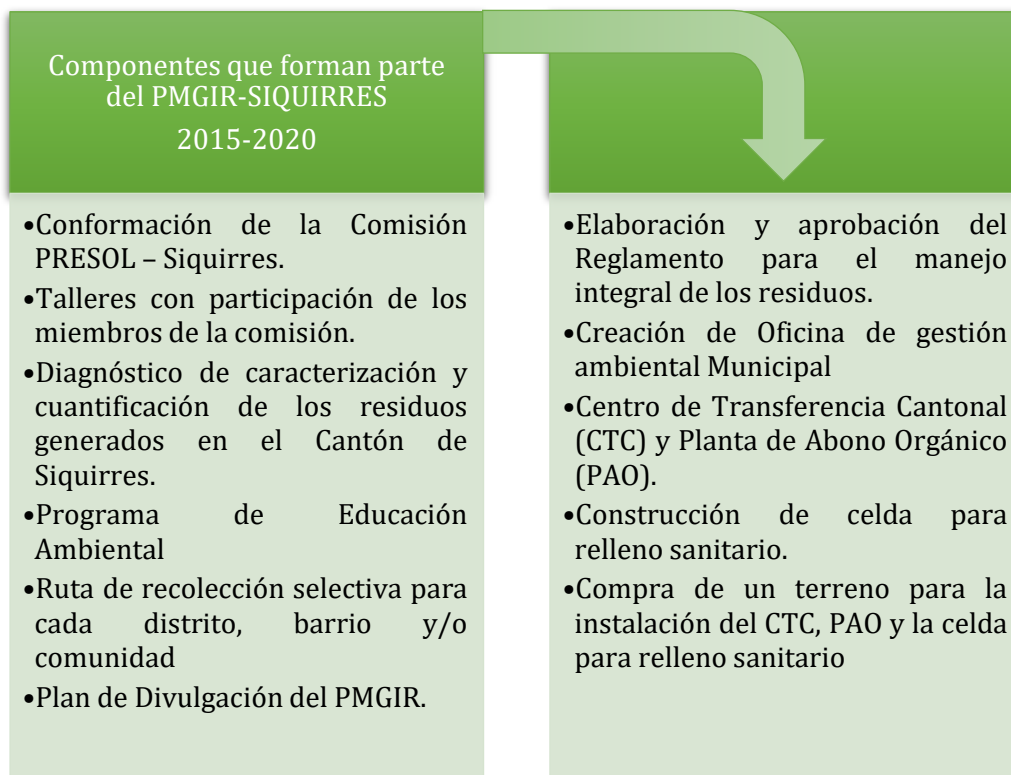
Componentes que forman parte del PMGIR-SIQUIRRES
2015-2020

•Conformación de la Comisión PRESOL – Siquirres.
•Talleres con participación de los miembros de la comisión.
•Diagnóstico de caracterización y cuantificación de los residuos generados en el Cantón de Siquirres.
•Programa de Educación Ambiental
•Ruta de recolección selectiva para cada distrito, barrio y/o comunidad
•Plan de Divulgación del PMGIR.

•Elaboración y aprobación del Reglamento para el manejo integral de los residuos.
•Creación de Oficina de gestión ambiental Municipal
•Centro de Transferencia Cantonal (CTC) y Planta de Abono Orgánico (PAO).
•Construcción de celda para relleno sanitario.
•Compra de un terreno para la instalación del CTC, PAO y la celda para relleno sanitario